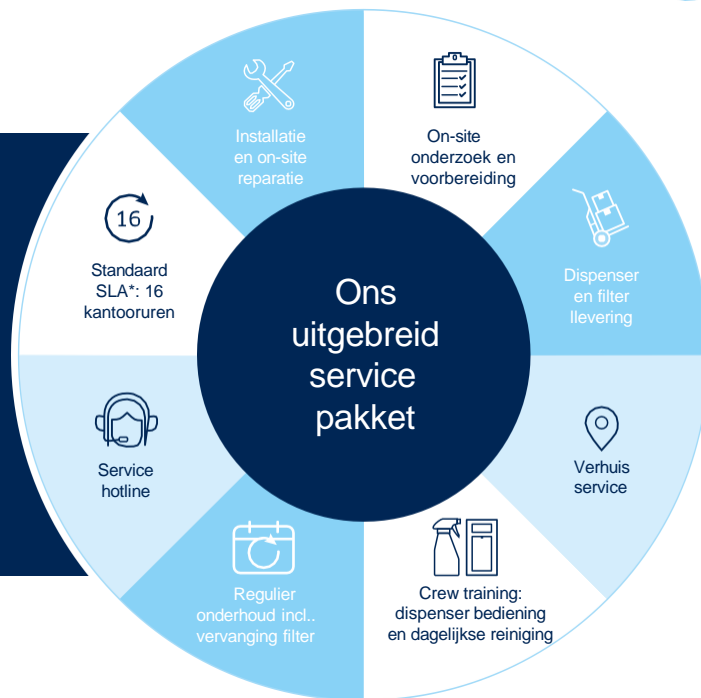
Ons uitgebreid service pakket

Installatie en on-site reparatie

On-site onderzoek en voorbereiding

Dispenser en filter levering

Verhuis service

Crew training: dispenser bediening en dagelijkse reiniging

Regulier onderhoud incl.. vervanging filter

Service hotline

16

Standaard SLA*: 16 kantooruren